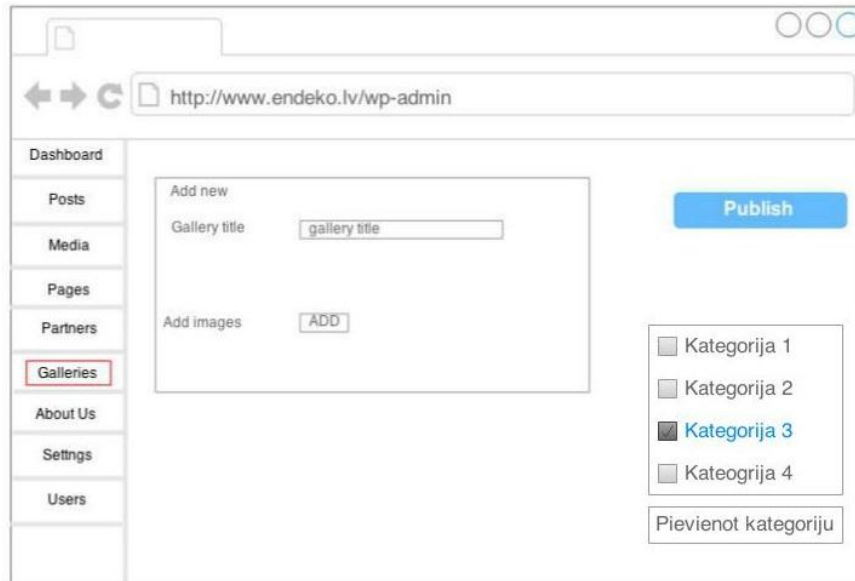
http://www.endeko.lv/wp-admin

Dashboard
Posts
Media
Pages
Partners
Galleries
About Us
Settngs
Users

Add new
Gallery title
gallery title
Add images
ADD

Publish

Kategorija 1
Kategorija 2
Kategorija 3
Kateogrija 4

Pievienot kategoriju